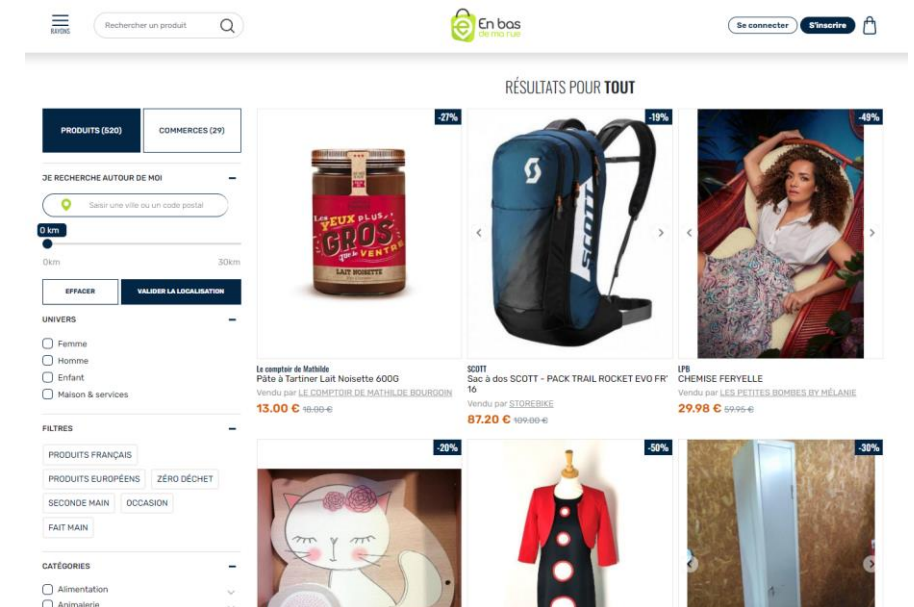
RAYONS

Rechercher un produit

En bas de ma rue

Se connecter
S'inscrire

RÉSULTATS POUR **TOUT**

PRODUITS (520)
COMMERCES (29)

JE RECHERCHE AUTOUR DE MOI

Saisir une ville ou un code postal

0 km

0km
30km

EFFACER
VALIDER LA LOCALISATION

UNIVERS

Femme
Homme
Enfant
Maison & services

FILTRES

PRODUITS FRANÇAIS
PRODUITS EUROPÉENS
ZÉRO DÉCHET
SECONDE MAIN
OCCASION
FAIT MAIN

CATÉGORIES

Alimentation
Animalerie

-27%

LES YEUX PLUS GROS que le VENTRE
LAIT NOISETTE

Le comptoir de Mathilde
Pâte à Tartiner Lait Noisette 600G
Vendu par LE COMPTOIR DE MATHILDE BOURGOIN
13.00 € 18.00 €

-19%

SCOTT
Sac à dos SCOTT - PACK TRAIL ROCKET EVO FR' 16
Vendu par STOREBIKE
87.20 € 109.00 €

-49%

LPB
CHEMISE FERYELLE
Vendu par LES PETITES BOMBES BY MÉLANIE
29.98 € 59.95 €

-20%

-50%

-30%